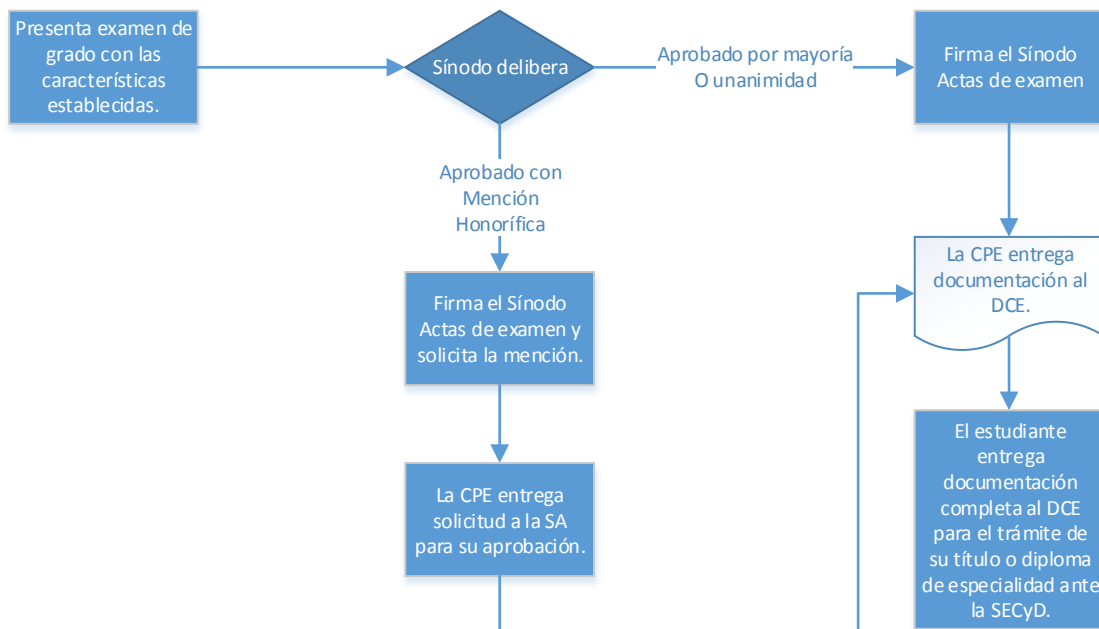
Presenta examen de grado con las características establecidas.

Sínodo delibera

Aprobado por mayoría O unanimidad

Firma el Sínodo Actas de examen

Aprobado con Mención Honorífica

La CPE entrega documentación al DCE.

Firma el Sínodo Actas de examen y solicita la mención.

El estudiante entrega documentación completa al DCE para el trámite de su título o diploma de especialidad ante la SECyD.

La CPE entrega solicitud a la SA para su aprobación.